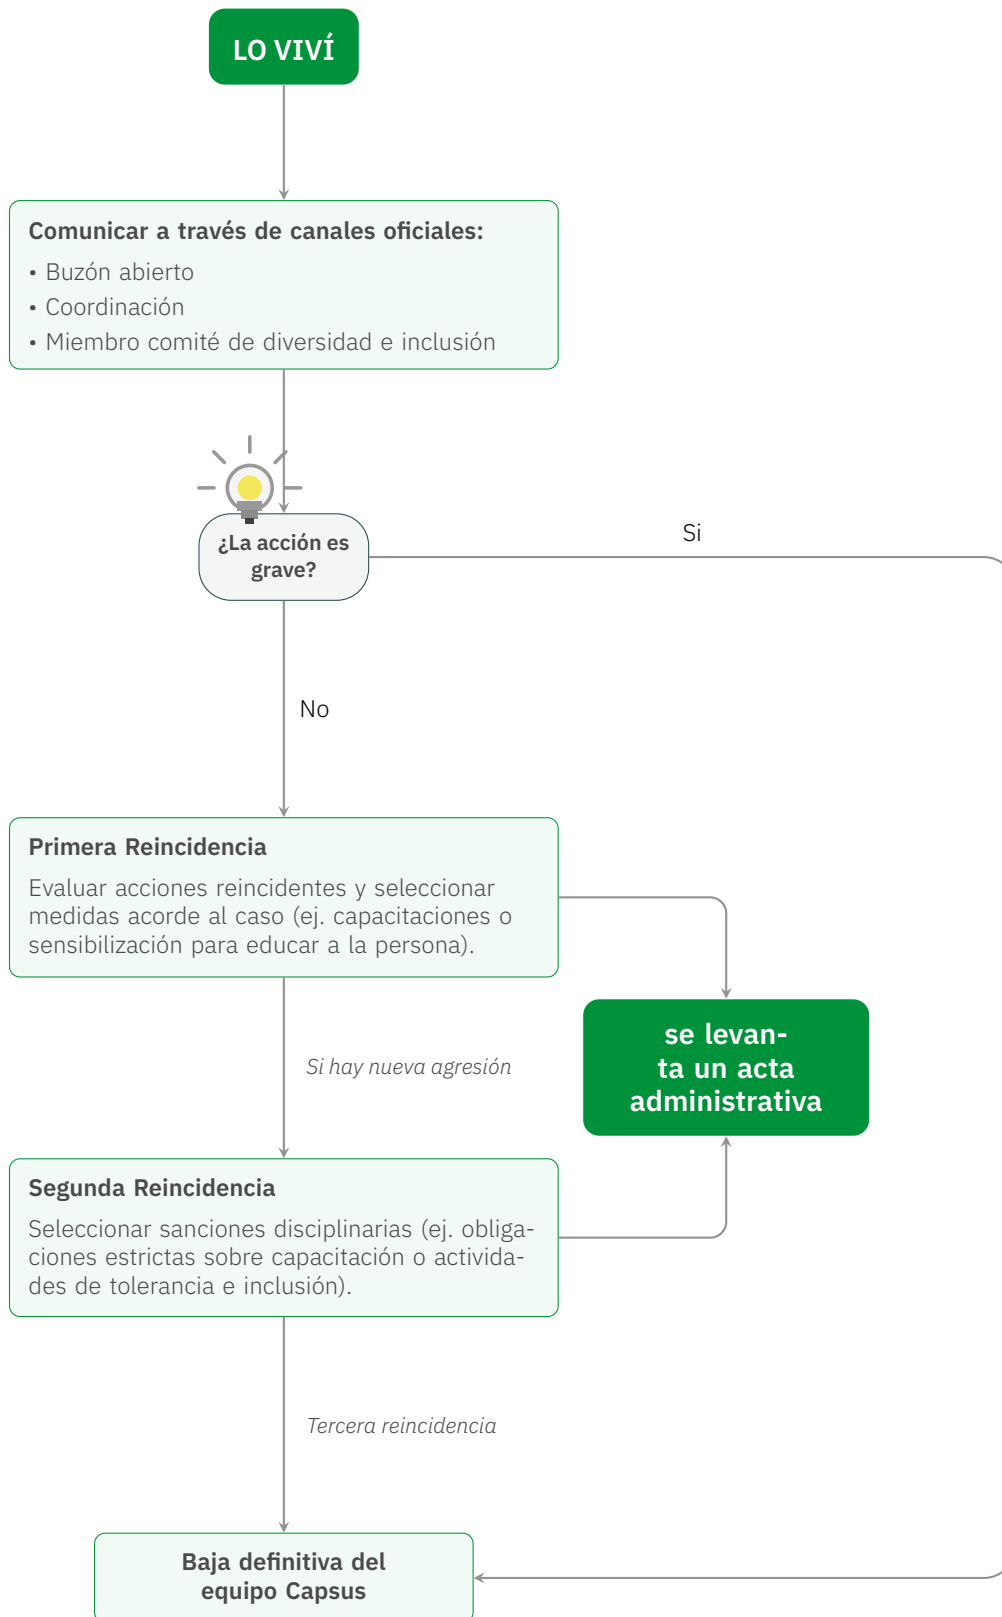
LO VIVÍ

Comunicar a través de canales oficiales:
• Buzón abierto
• Coordinación
• Miembro comité de diversidad e inclusión

¿La acción es grave?

Si

No

Primera Reincidencia
Evaluar acciones reincidentes y seleccionar medidas acorde al caso (ej. capacitaciones o sensibilización para educar a la persona).

Si hay nueva agresión

se levanta un acta administrativa

Segunda Reincidencia
Seleccionar sanciones disciplinarias (ej. obligaciones estrictas sobre capacitación o actividades de tolerancia e inclusión).

Tercera reincidencia

Baja definitiva del equipo Capsus